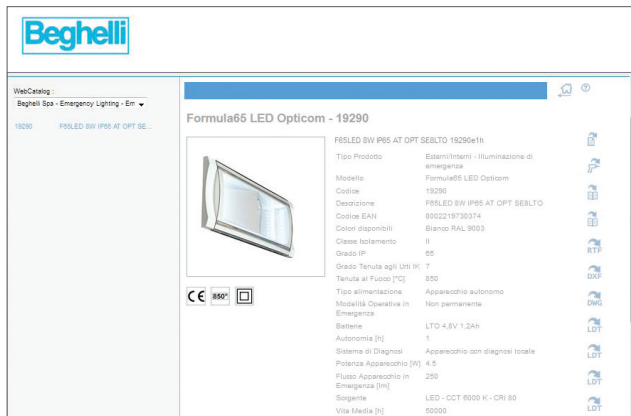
Beghelli

WebCatalog :
Beghelli Spa - Emergency Lighting - Em

19290 F65LED 8W IP65 AT OPT SE...

Formula65 LED Opticom - 19290

F65LED 8W IP65 AT OPT SE8LTO 19290e1h

| | |
|---|---|
| Tipo Prodotto | Esterni/Interni - Illuminazione di emergenza |
| Modello | Formula65 LED Opticom |
| Codice | 19290 |
| Descrizione | F65LED 8W IP65 AT OPT SE8LTO |
| Codice EAN | 8002219730374 |
| Colori disponibili | Bianco RAL 9003 |
| Classe Isolamento | II |
| Grado IP | 65 |
| Grado Tenuta agli Urti IK | 7 |
| Tenuta al Fuoco [°C] | 850 |
| Tipo alimentazione | Apparecchio autonomo |
| Modalità Operativa in Emergenza | Non permanente |
| Batterie | LTO 4,8V 1,2Ah |
| Autonomia [h] | 1 |
| Sistema di Diagnosi | Apparecchio con diagnosi locale |
| Potenza Apparecchio [W] | 4.5 |
| Flusso Apparecchio in Emergenza [lm] | 250 |
| Sorgente | LED - CCT 6000 K - CRI 80 |
| Vita Media [h] | 50000 |

CE 850°

RTF
DXF
DWG
LDT
LDT
LDT
LDT